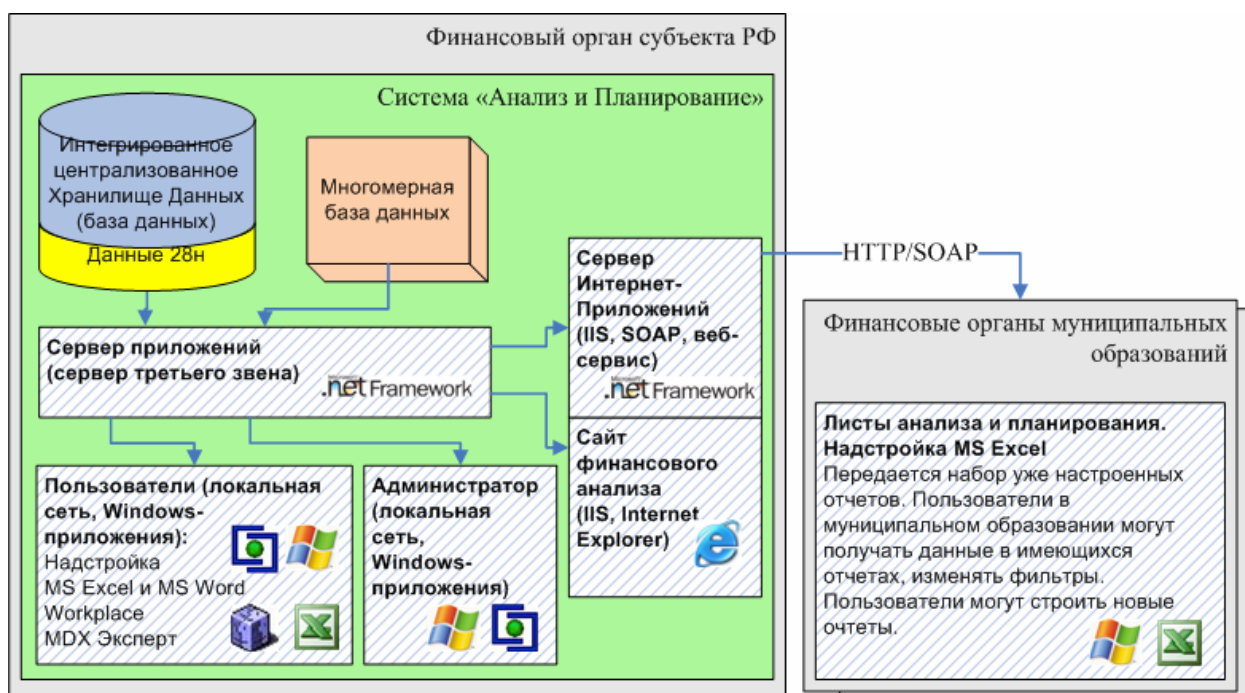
Финансовый орган субъекта РФ

Система «Анализ и Планирование»

Интегрированное централизованное Хранилище Данных (база данных)

Данные 28н

Многомерная база данных

Сервер Интернет-Приложений (IIS, SOAP, веб-сервис)

.net Framework

HTTP/SOAP

Финансовые органы муниципальных образований

Сервер приложений (сервер третьего звена)

.net Framework

Сайт финансового анализа (IIS, Internet Explorer)

Листы анализа и планирования. Надстройка MS Excel
Передается набор уже настроенных отчетов. Пользователи в муниципальном образовании могут получать данные в имеющихся отчетах, изменять фильтры. Пользователи могут строить новые очтеты.

Пользователи (локальная сеть, Windows-приложения):
Надстройка MS Excel и MS Word
Workplace
MDX Эксперт

Администратор (локальная сеть, Windows-приложения)